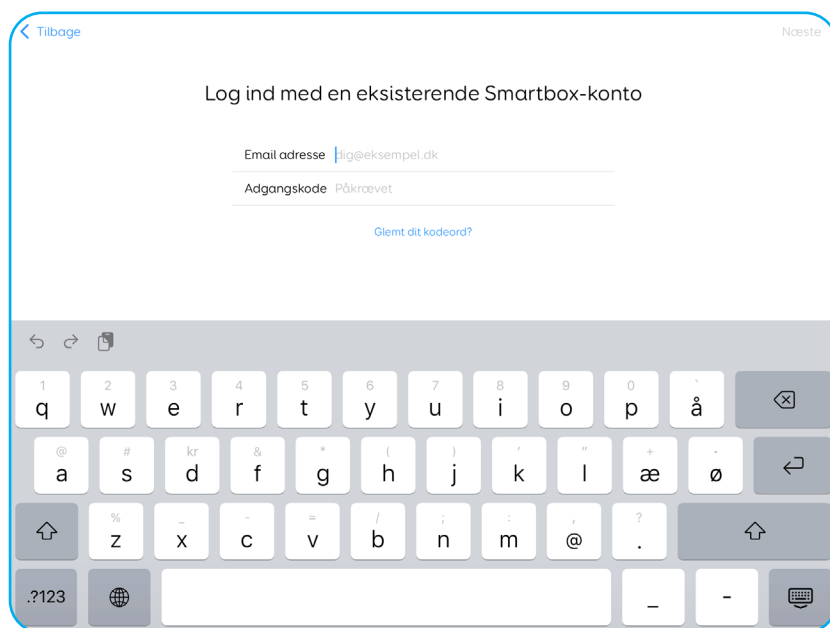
Tilbage

Næste

Log ind med en eksisterende Smartbox-konto

Email adresse dig@eksempel.dk

Adgangskode Påkrævet

Glemt dit kodeord?

1 q 2 w 3 e 4 r 5 t 6 y 7 u 8 i 9 o 0 p ` å

@ a # s kr d & f * g ( h ) j ' k " l + æ - ø

% z _ x - c = v / b ; n : m , @ ? .

.?123 _ -